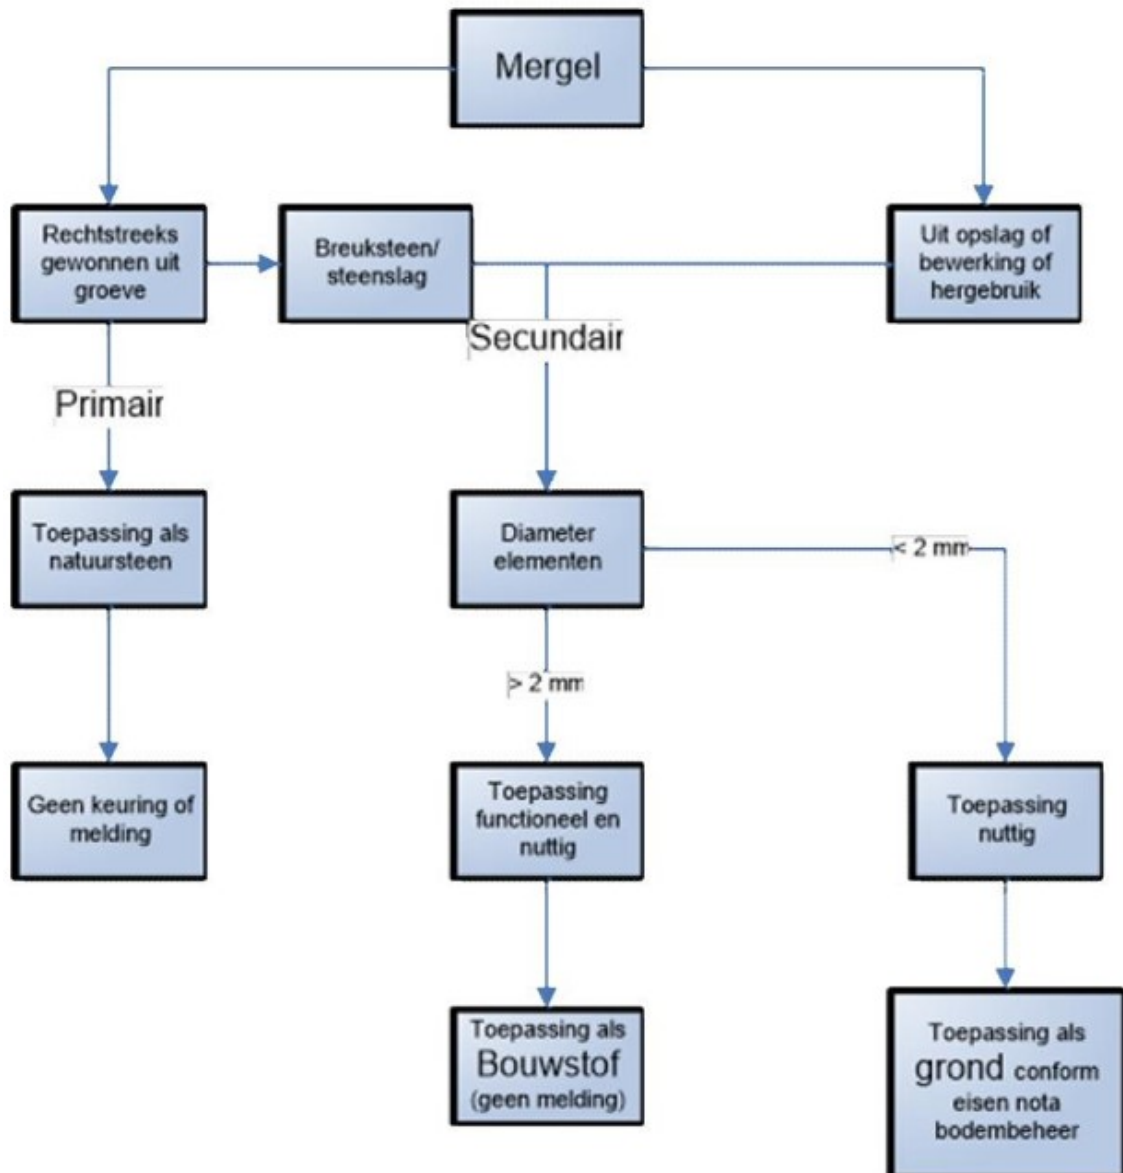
Mergel

Rechtstreeks gewonnen uit groeve

Breuksteen/ steenslag

Uit opslag of bewerking of hergebruik

Secundair

Primair

Toepassing als natuursteen

Diameter elementen

< 2 mm

> 2 mm

Geen keuring of melding

Toepassing functioneel en nuttig

Toepassing nuttig

Toepassing als Bouwstof (geen melding)

Toepassing als grond conform eisen nota bodembeheer